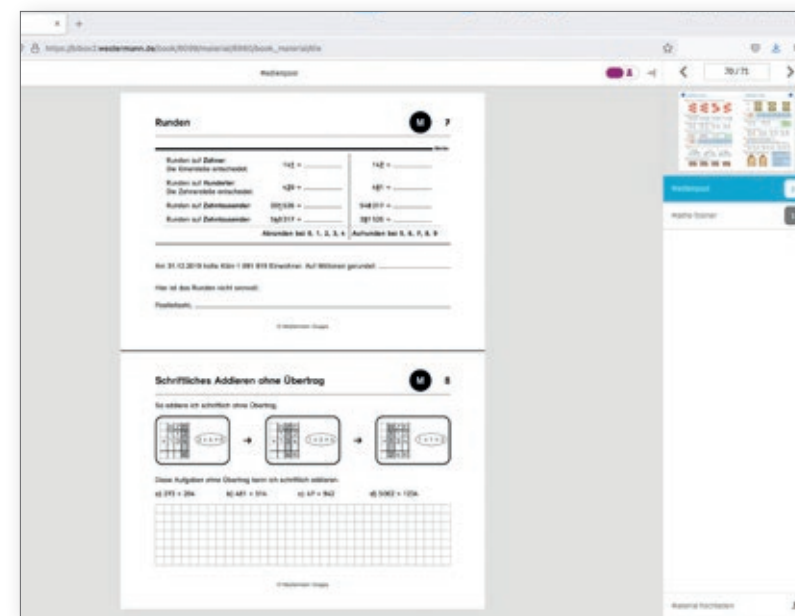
https://bibox2.westermann.de/book/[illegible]

Medienpool

70 / 71

Runden

M 7

Runden auf Zehner
Die Einerstelle entscheidet.

142 ≈ ______

146 ≈ ______

Runden auf Hunderter
Die Zehnerstelle entscheidet.

428 ≈ ______

481 ≈ ______

Runden auf Zehntausender

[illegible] ≈ ______

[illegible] ≈ ______

Runden auf Zehntausender

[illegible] ≈ ______

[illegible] ≈ ______

Abrunden bei 0, 1, 2, 3, 4

Aufrunden bei 5, 6, 7, 8, 9

Am 31.12.2019 hatte Köln 1 091 819 Einwohner. Auf Millionen gerundet: ______

Hier ist das Runden nicht sinnvoll:

Postleitzahl, ______

© Westermann Gruppe

Schriftliches Addieren ohne Übertrag

M 8

So addiere ich schriftlich ohne Übertrag.

Diese Aufgaben ohne Übertrag kann ich schriftlich addieren.

a) 372 + 204

b) 481 + 516

c) 47 + 942

d) 5062 + 1234

© Westermann Gruppe

Medienpool

Mathe Starter

Material hochladen